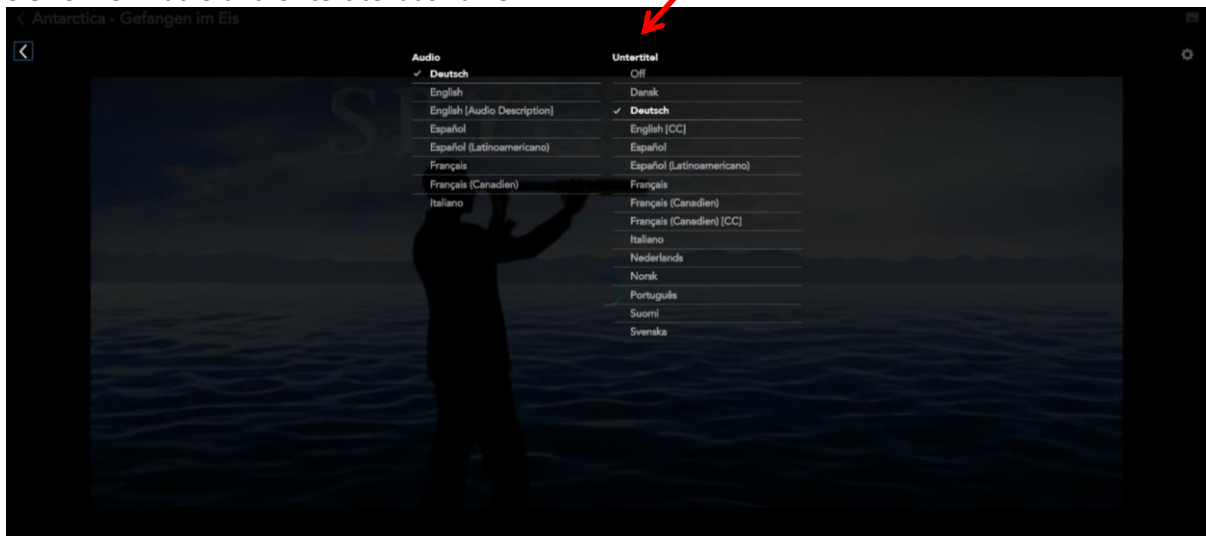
Antarctica - Gefangen im Eis

Audio
✓ Deutsch
English
English [Audio Description]
Español
Español (Latinoamericano)
Français
Français (Canadien)
Italiano

Untertitel
Off
Dansk
✓ Deutsch
English [CC]
Español
Español (Latinoamericano)
Français
Français (Canadien)
Français (Canadien) [CC]
Italiano
Nederlands
Norsk
Português
Suomi
Svenska